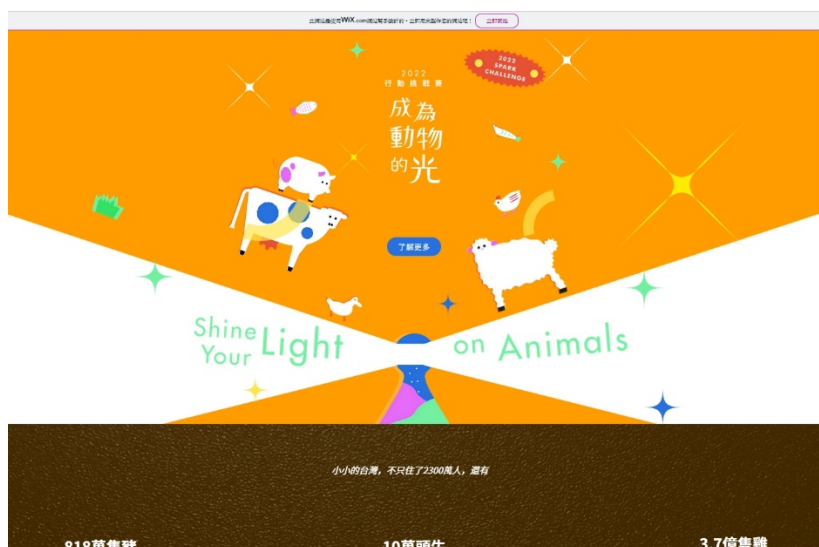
此網站是使用WIX.com網站製作器設計的。立即用來製作您的網站吧！ 立即開始

2022 行動挑戰賽

成為動物的光

2022 SPARK CHALLENGE

了解更多

Shine Your Light on Animals

小小的台灣，不只住了2300萬人，還有

818萬隻豬

10萬頭牛

3.7億隻雞